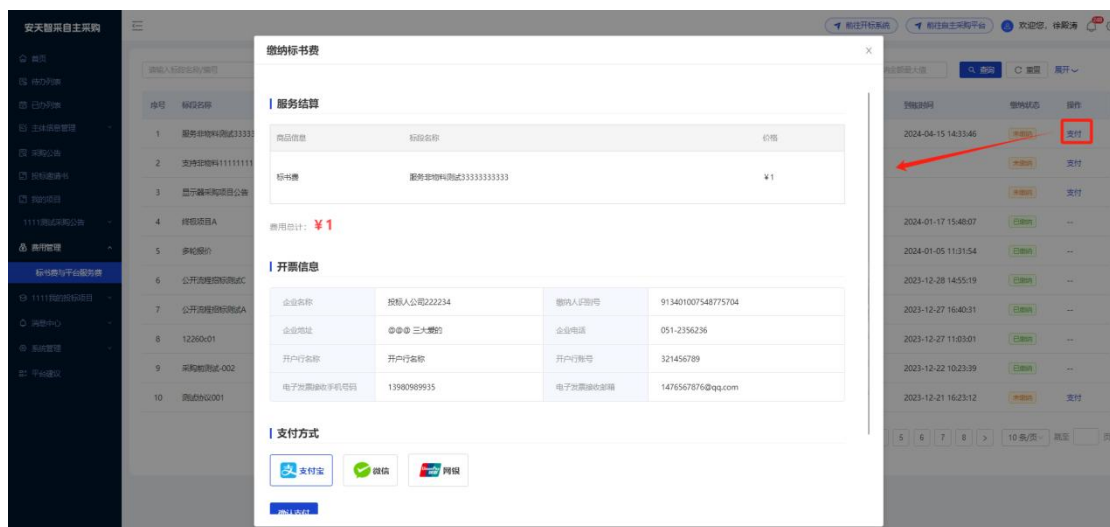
安天智采自主采购

首页
待办列表
已办列表
主体信息管理
采购公告
投标邀请书
我的项目
1111测试采购公告
费用管理
标书费与平台服务费
1111我的投标项目
消息中心
系统管理
平台建议

前往开标系统
前往自主采购平台
欢迎您，徐毅涛

请输入标段名称/编号
请选择最大值
查询
重置
展开

| 序号 | 标段名称 | 到账时间 | 缴纳状态 | 操作 |
|---|---|---|---|---|
| 1 | 服务非物料测试33333 | 2024-04-15 14:33:46 | 未缴纳 | 支付 |
| 2 | 支持非物料11111111 | | 未缴纳 | 支付 |
| 3 | 显示器采购项目公告 | | 未缴纳 | 支付 |
| 4 | 询报项目A | 2024-01-17 15:48:07 | 已缴纳 | -- |
| 5 | 多轮报价 | 2024-01-05 11:31:54 | 已缴纳 | -- |
| 6 | 公开流程招标测试C | 2023-12-28 14:55:19 | 已缴纳 | -- |
| 7 | 公开流程招标测试A | 2023-12-27 16:40:31 | 已缴纳 | -- |
| 8 | 12260c01 | 2023-12-27 11:03:01 | 已缴纳 | -- |
| 9 | 采购测试-002 | 2023-12-22 10:23:39 | 已缴纳 | -- |
| 10 | 测试协议001 | 2023-12-21 16:23:12 | 未缴纳 | 支付 |

5 6 7 8 > 10条/页 跳至

缴纳标书费

服务结算

| 商品信息 | 标段名称 | 价格 |
|---|---|---|
| 标书费 | 服务非物料测试33333333333 | ¥1 |

费用总计：¥1

开票信息

| 企业名称 | 投标人公司222234 | 缴纳人识别号 | 913401007548775704 |
|---|---|---|---|
| 企业地址 | @@@ 三大爱的 | 企业电话 | 051-2356236 |
| 开户行名称 | 开户行名称 | 开户行账号 | 321456789 |
| 电子发票接收手机号码 | 13980989935 | 电子发票接收邮箱 | 1476567876@qq.com |

支付方式

支付宝
微信
网银

确认支付